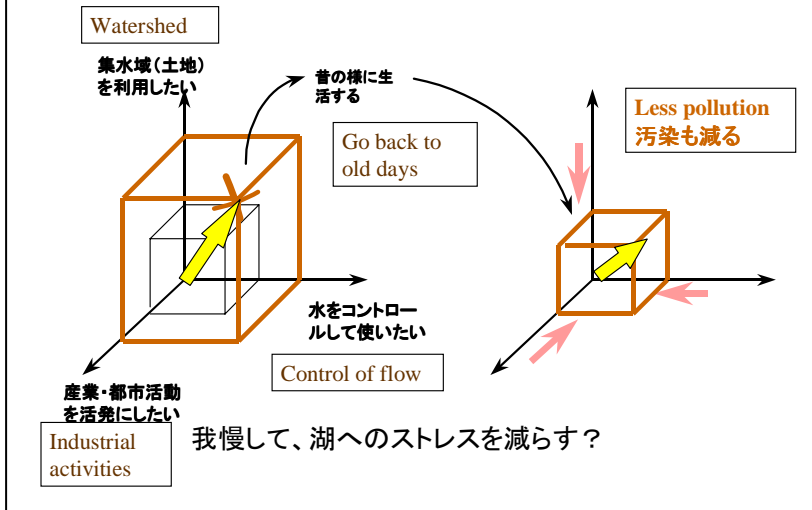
Watershed

集水域（土地）を利用したい

昔の様に生活する

Go back to old days

Less pollution
汚染も減る

水をコントロールして使いたい

Control of flow

産業・都市活動を活発にしたい

Industrial activities

我慢して、湖へのストレスを減らす？